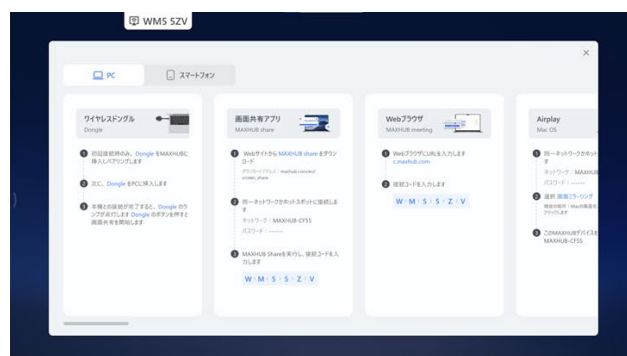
WM5 5ZV

×

PC

スマートフォン

ワイヤレスドングル
Dongle

1 初回接続時のみ、Dongle をMAXHUBに挿入しペアリングします

2 次に、Dongle をPCに挿入します

3 本機との接続が完了すると、Dongle のランプが点灯します Dongle のボタンを押すと画面共有を開始します

画面共有アプリ
MAXHUB share

1 WebサイトからMAXHUB share をダウンロード
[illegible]

2 同一ネットワークかホットスポットに接続します
ネットワーク：MAXHUB-CF55
パスワード：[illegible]

3 MAXHUB Shareを実行し、接続コードを入力します

W M S 5 Z V

Webブラウザ
MAXHUB meeting

1 WebブラウザでURLを入力します
c.maxhub.com

2 接続コードを入力します

W M S 5 Z V

Airplay
Mac OS

1 同一ネットワークかホットスポ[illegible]
ネットワーク：MAXHUB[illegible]
パスワード：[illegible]

2 選択 画面ミラーリング
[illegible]

3 このMAXHUBデバイスを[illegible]
MAXHUB-CF55